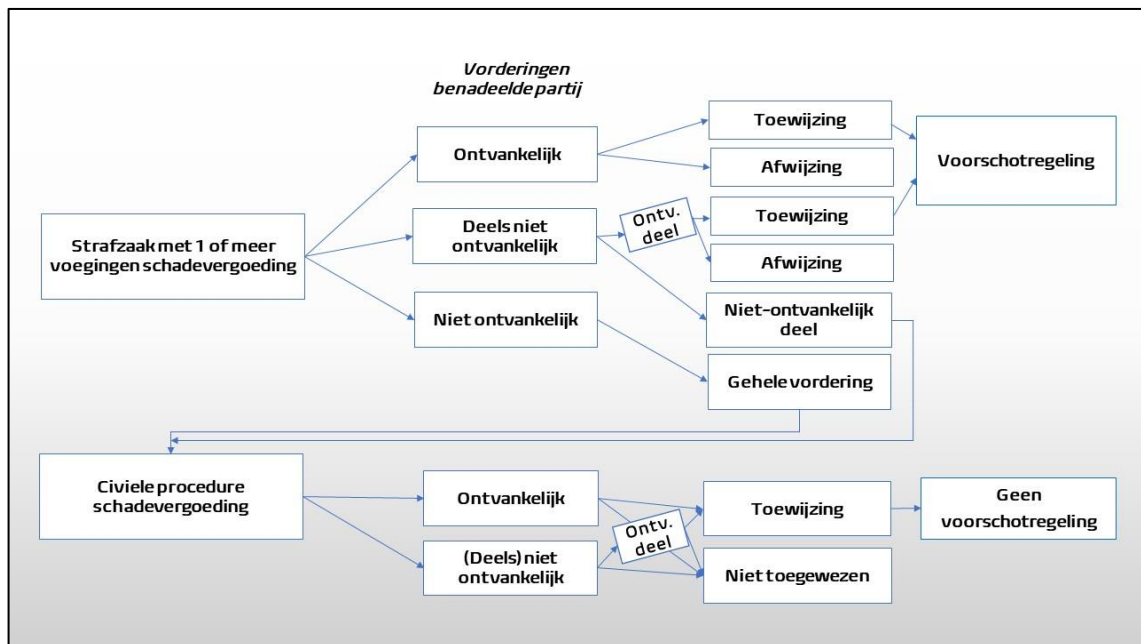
Vorderingen benadeelde partij

Strafzaak met 1 of meer voegingen schadevergoeding

Ontvankelijk

Deels niet ontvankelijk

Niet ontvankelijk

Ontv. deel

Toewijzing

Afwijzing

Toewijzing

Afwijzing

Niet-ontvankelijk deel

Gehele vordering

Voorschotregeling

Civiele procedure schadevergoeding

Ontvankelijk

(Deels) niet ontvankelijk

Ontv. deel

Toewijzing

Niet toegewezen

Geen voorschotregeling